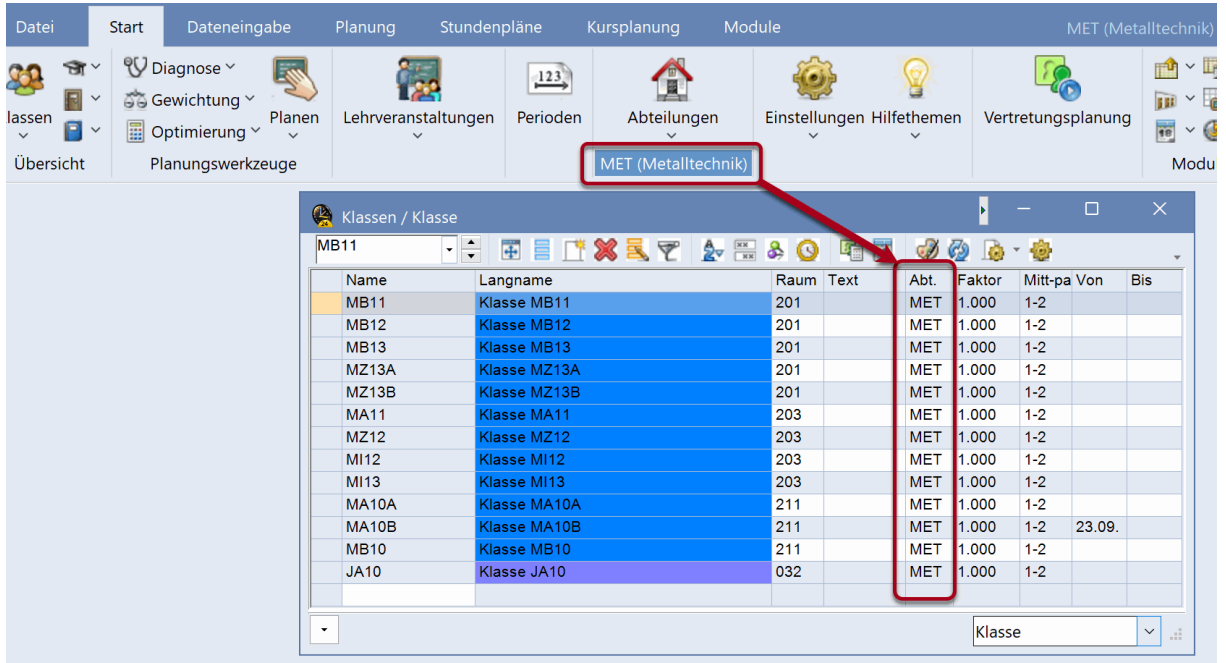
Datei Start Dateneingabe Planung Stundenpläne Kursplanung Module MET (Metalltechnik)

lassen Übersicht Diagnose Gewichtung Optimierung Planen Planungswerkzeuge Lehrveranstaltungen Perioden Abteilungen Einstellungen Hilfethemen Vertretungsplanung Modu

MET (Metalltechnik)

Klassen / Klasse

MB11

| | Name | Langname | Raum | Text | Abt. | Faktor | Mitt-pa | Von | Bis |
|---|---|---|---|---|---|---|---|---|---|
| | MB11 | Klasse MB11 | 201 | | MET | 1.000 | 1-2 | | |
| | MB12 | Klasse MB12 | 201 | | MET | 1.000 | 1-2 | | |
| | MB13 | Klasse MB13 | 201 | | MET | 1.000 | 1-2 | | |
| | MZ13A | Klasse MZ13A | 201 | | MET | 1.000 | 1-2 | | |
| | MZ13B | Klasse MZ13B | 201 | | MET | 1.000 | 1-2 | | |
| | MA11 | Klasse MA11 | 203 | | MET | 1.000 | 1-2 | | |
| | MZ12 | Klasse MZ12 | 203 | | MET | 1.000 | 1-2 | | |
| | MI12 | Klasse MI12 | 203 | | MET | 1.000 | 1-2 | | |
| | MI13 | Klasse MI13 | 203 | | MET | 1.000 | 1-2 | | |
| | MA10A | Klasse MA10A | 211 | | MET | 1.000 | 1-2 | | |
| | MA10B | Klasse MA10B | 211 | | MET | 1.000 | 1-2 | 23.09. | |
| | MB10 | Klasse MB10 | 211 | | MET | 1.000 | 1-2 | | |
| | JA10 | Klasse JA10 | 032 | | MET | 1.000 | 1-2 | | |

Klasse